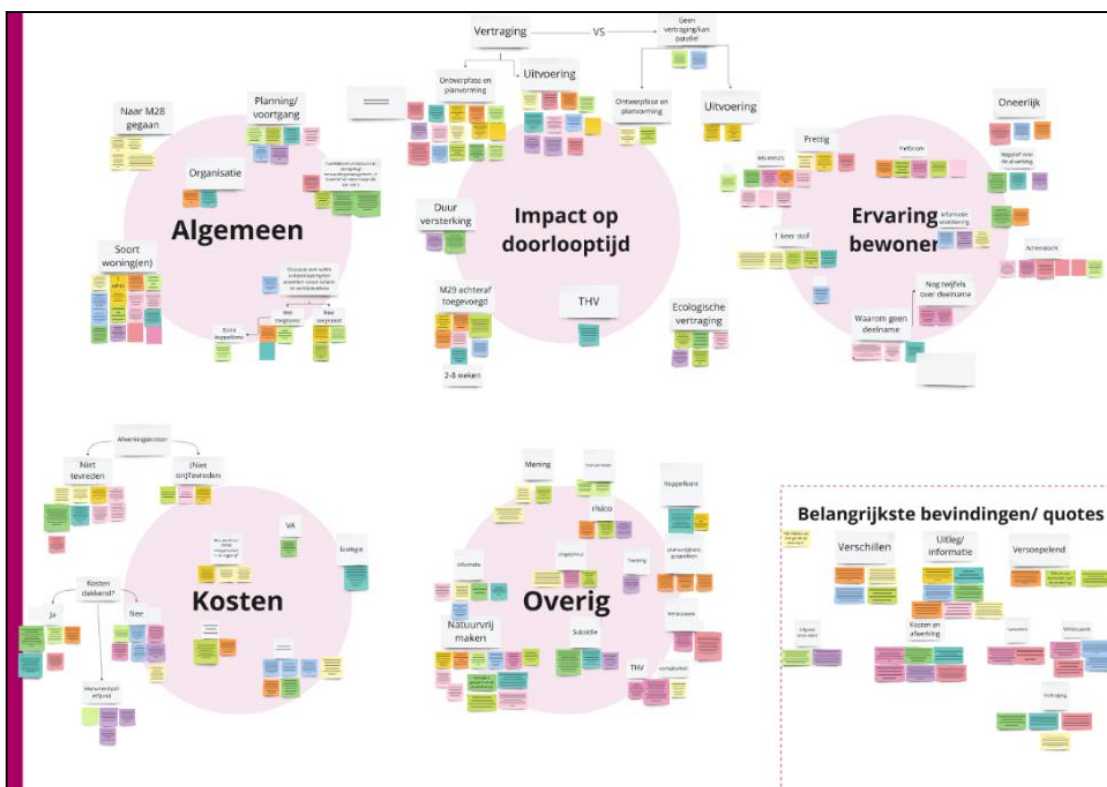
Vertraging

VS

Geen vertraging/kan parallel

Ontwerpfase en planvorming

Uitvoering

Ontwerpfase en planvorming

Uitvoering

Naar M28 gegaan

Planning/ voortgang

Organisatie

Algemeen

Soort woning(en)

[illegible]

Extra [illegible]

Niet toegepast

Niet toegepast

Duur versterking

Impact op doorlooptijd

M29 achteraf toegevoegd

2-8 weken

THV

Ecologische vertraging

Oneerlijk

Prettig

Ervaring bewoner

1 keer stof

Nog twijfels over deelname

Waarom geen deelname

Afwerkingskosten

Niet tevreden

(Niet ontevreden

VA

Ecologie

Kosten dekkend?

Ja

Nee

Kosten

Mening

risico

Overig

Natuurvrij maken

Subsidie

THV

Belangrijkste bevindingen/ quotes

Verschillen

Uitleg/ informatie

Versoepelend

Kosten en afwerking